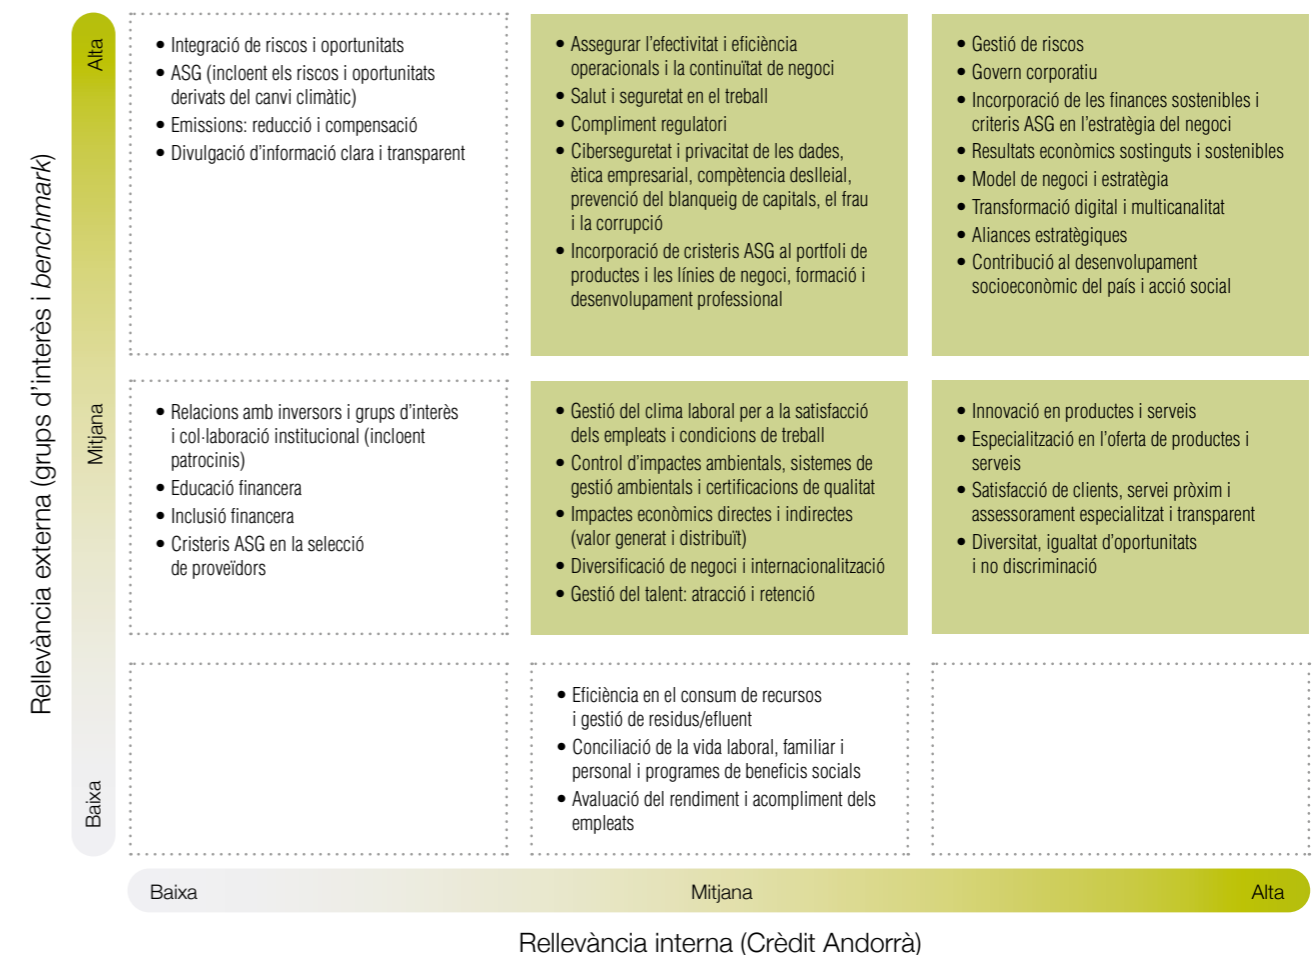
Rellevància externa (grups d'interès i *benchmark*)

Alta

Mitjana

Baixa

• Integració de riscos i oportunitats
• ASG (incloent els riscos i oportunitats derivats del canvi climàtic)
• Emissions: reducció i compensació
• Divulgació d'informació clara i transparent

• Assegurar l'efectivitat i eficiència operacionals i la continuïtat de negoci
• Salut i seguretat en el treball
• Compliment regulatori
• Ciberseguretat i privacitat de les dades, ètica empresarial, competència deslleial, prevenció del blanqueig de capitals, el frau i la corrupció
• Incorporació de cristeris ASG al portfoli de productes i les línies de negoci, formació i desenvolupament professional

• Gestió de riscos
• Govern corporatiu
• Incorporació de les finances sostenibles i criteris ASG en l'estratègia del negoci
• Resultats econòmics sostinguts i sostenibles
• Model de negoci i estratègia
• Transformació digital i multicanalitat
• Aliances estratègiques
• Contribució al desenvolupament socioeconòmic del país i acció social

• Relacions amb inversors i grups d'interès i col·laboració institucional (incloent patrocinis)
• Educació financera
• Inclusió financera
• Cristeris ASG en la selecció de proveïdors

• Gestió del clima laboral per a la satisfacció dels empleats i condicions de treball
• Control d'impactes ambientals, sistemes de gestió ambientals i certificacions de qualitat
• Impactes econòmics directes i indirectes (valor generat i distribuït)
• Diversificació de negoci i internacionalització
• Gestió del talent: atracció i retenció

• Innovació en productes i serveis
• Especialització en l'oferta de productes i serveis
• Satisfacció de clients, servei pròxim i assessorament especialitzat i transparent
• Diversitat, igualtat d'oportunitats i no discriminació

• Eficiència en el consum de recursos i gestió de residus/efluent
• Conciliació de la vida laboral, familiar i personal i programes de beneficis socials
• Avaluació del rendiment i acompliment dels empleats

Baixa Mitjana Alta

Rellevància interna (Crèdit Andorrà)